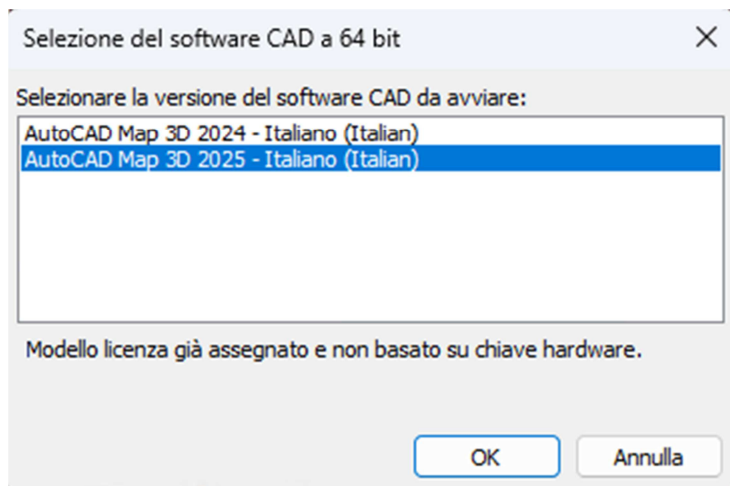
Selezione del software CAD a 64 bit

Selezionare la versione del software CAD da avviare:

AutoCAD Map 3D 2024 - Italiano (Italian)
AutoCAD Map 3D 2025 - Italiano (Italian)

Modello licenza già assegnato e non basato su chiave hardware.

OK

Annulla